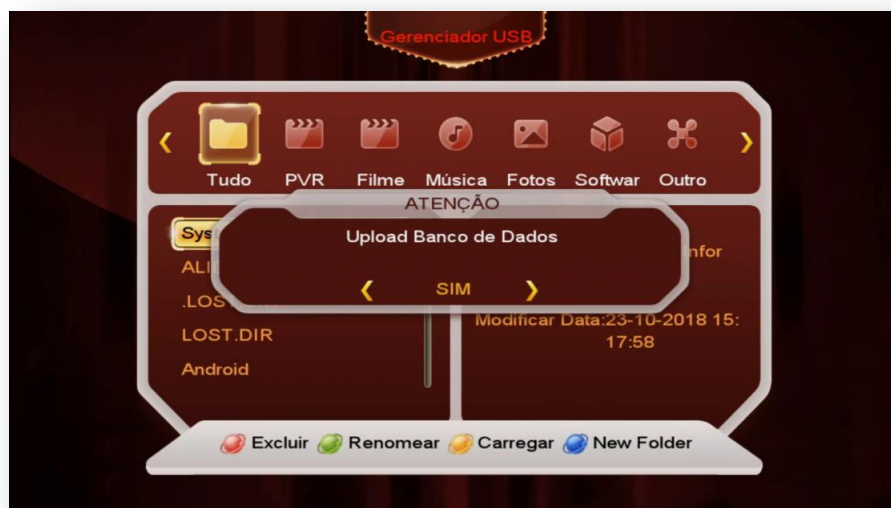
Gerenciador USB

Tudo PVR Filme Música Fotos Softwar Outro

Sys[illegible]
ALI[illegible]
.LOST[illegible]
LOST.DIR
Android

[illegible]nfor

Modificar Data:23-10-2018 15:17:58

ATENÇÃO

Upload Banco de Dados

SIM

Excluir Renomear Carregar New Folder